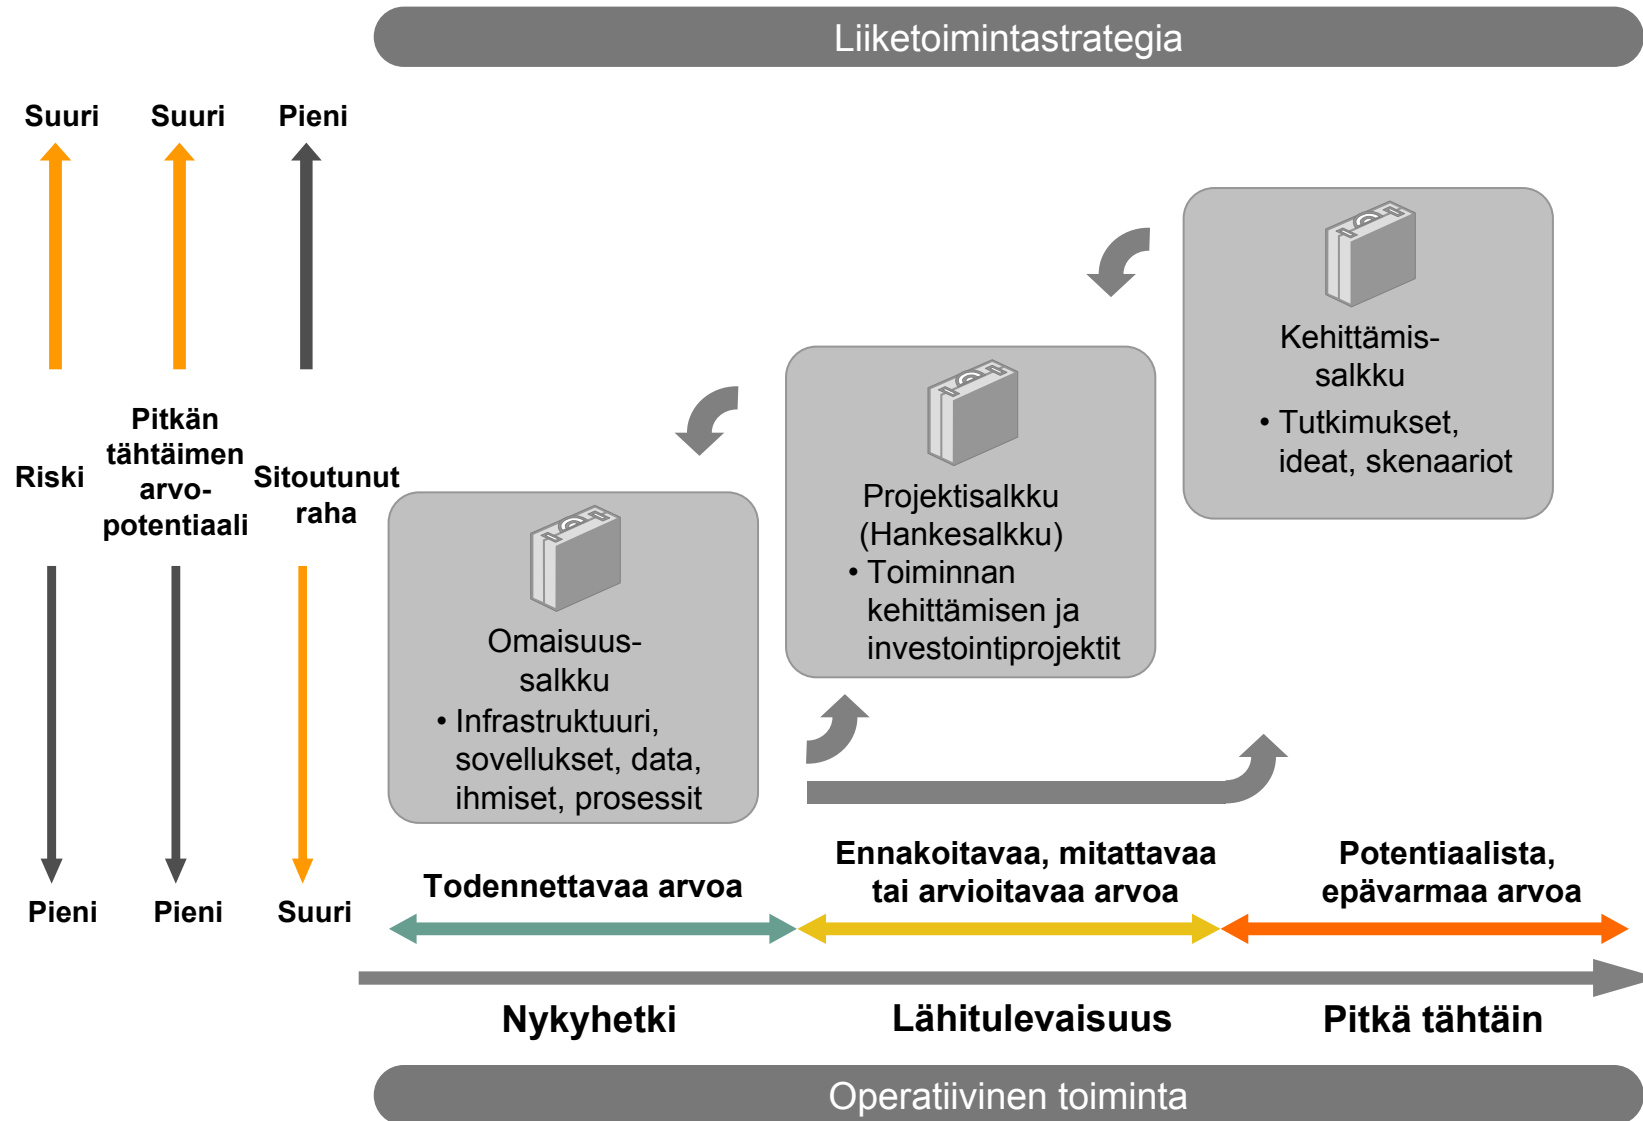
Liiketoimintastrategia

Suuri Suuri Pieni

Riski

Pitkän tähtäimen arvo-potentiaali

Sitoutunut raha

Pieni Pieni Suuri

Kehittämis-salkku
• Tutkimukset, ideat, skenaariot

Projektisalkku (Hankesalkku)
• Toiminnan kehittämisen ja investointiprojektit

Omaisuus-salkku
• Infrastruktuuri, sovellukset, data, ihmiset, prosessit

Todennettavaa arvoa

Ennakoitavaa, mitattavaa tai arvioitavaa arvoa

Potentiaalista, epävarmaa arvoa

Nykyhetki

Lähitulevaisuus

Pitkä tähtäin

Operatiivinen toiminta